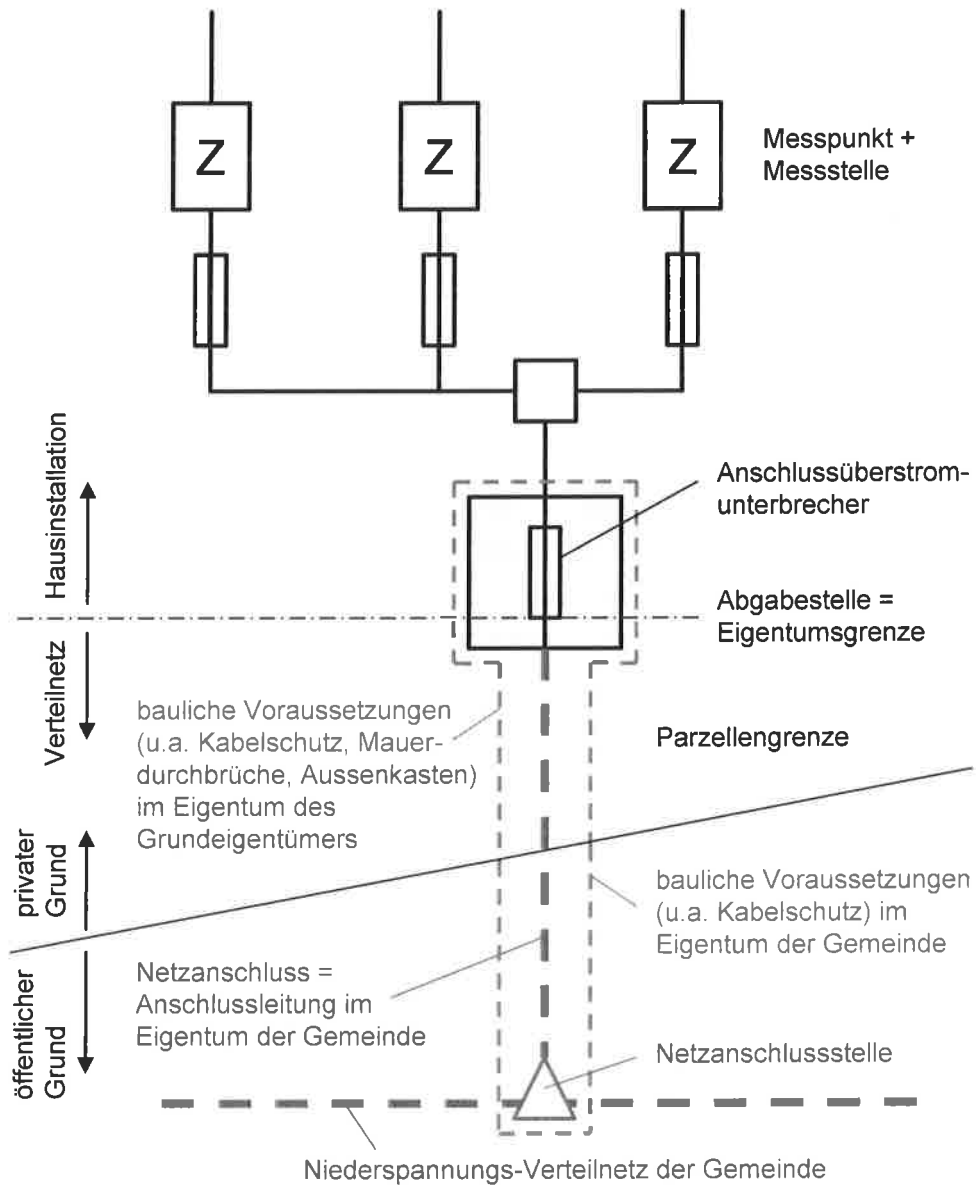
Z
Z
Z

Messpunkt + Messstelle

Hausinstallation

Verteilnetz

Anschlussüberstromunterbrecher

Abgabestelle = Eigentumsgrenze

bauliche Voraussetzungen (u.a. Kabelschutz, Mauerdurchbrüche, Aussenkasten) im Eigentum des Grundeigentümers

Parzellengrenze

privater Grund

öffentlicher Grund

bauliche Voraussetzungen (u.a. Kabelschutz) im Eigentum der Gemeinde

Netzanschluss = Anschlussleitung im Eigentum der Gemeinde

Netzanschlussstelle

Niederspannungs-Verteilnetz der Gemeinde